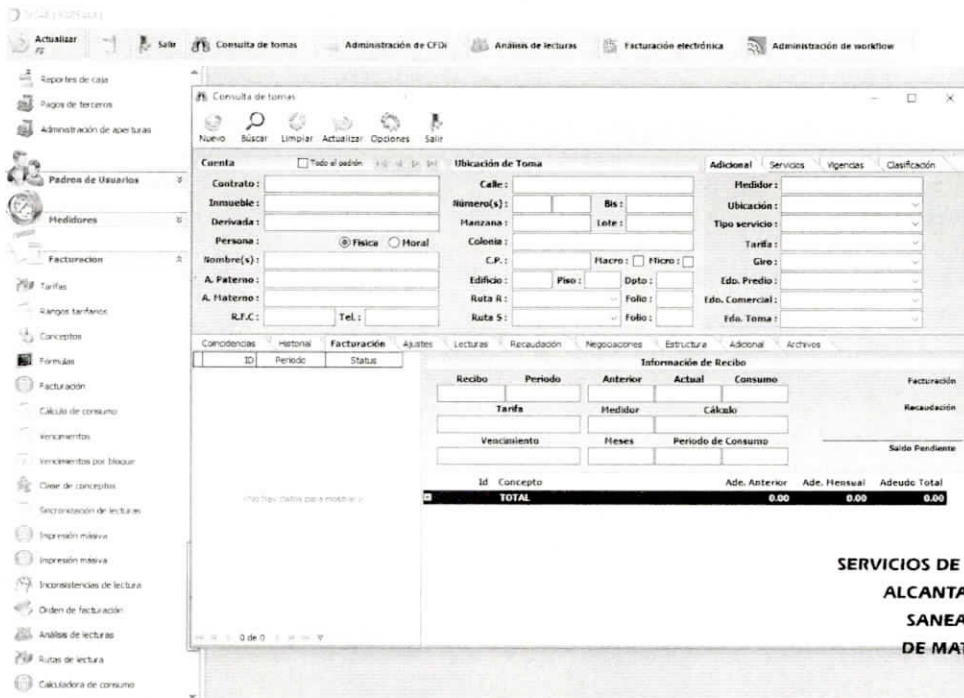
SIGAI (Versión)

Actualizar F5 | Salir | Consulta de tomas | Administración de CFDi | Análisis de lecturas | Facturación electrónica | Administración de workflow

Reportes de caja
Pagos de terceros
Administración de aperturas
Padron de Usuarios
Medidores
Facturacion
Tarifas
Rangos tarifarios
Conceptos
Fórmulas
Facturación
Cálculo de consumo
Vencimientos
Vencimientos por bloque
Cierre de conceptos
Sincronización de lecturas
Impresión masiva
Impresión masiva
Inconsistencias de lectura
Orden de facturación
Análisis de lecturas
Rutas de lectura
Calculadora de consumo

Consulta de tomas
Nuevo | Buscar | Limpiar | Actualizar | Opciones | Salir

Cuenta | Todo el padrón
Contrato :
Inmueble :
Derivada :
Persona : Fisica | Moral
Nombre(s) :
A. Paterno :
A. Materno :
R.F.C : | Tel. :

Ubicación de Toma
Calle :
Número(s) : | Bis :
Manzana : | Lote :
Colonia :
C.P. : | Macro : | Micro :
Edificio : | Piso : | Dpto :
Ruta R : | Folio :
Ruta S : | Folio :

Adicional | Servicios | Vigencias | Clasificación
Medidor :
Ubicación :
Tipo servicio :
Tarifa :
Giro :
Edo. Predio :
Edo. Comercial :
Edo. Toma :

Coincidencias | Historial | Facturación | Ajustes | Lecturas | Recaudación | Negociaciones | Estructura | Adicional | Archivos

ID | Periodo | Status
<No hay datos para mostrar>
0 de 0

Información de Recibo
Recibo | Periodo | Anterior | Actual | Consumo
Tarifa | Medidor | Cálculo
Vencimiento | Meses | Periodo de Consumo

Facturación
Recaudación
Saldo Pendiente

Id | Concepto | Ade. Anterior | Ade. Mensual | Adeudo Total
TOTAL | 0.00 | 0.00 | 0.00

SERVICIOS DE
ALCANTA
SANEA
DE MAT